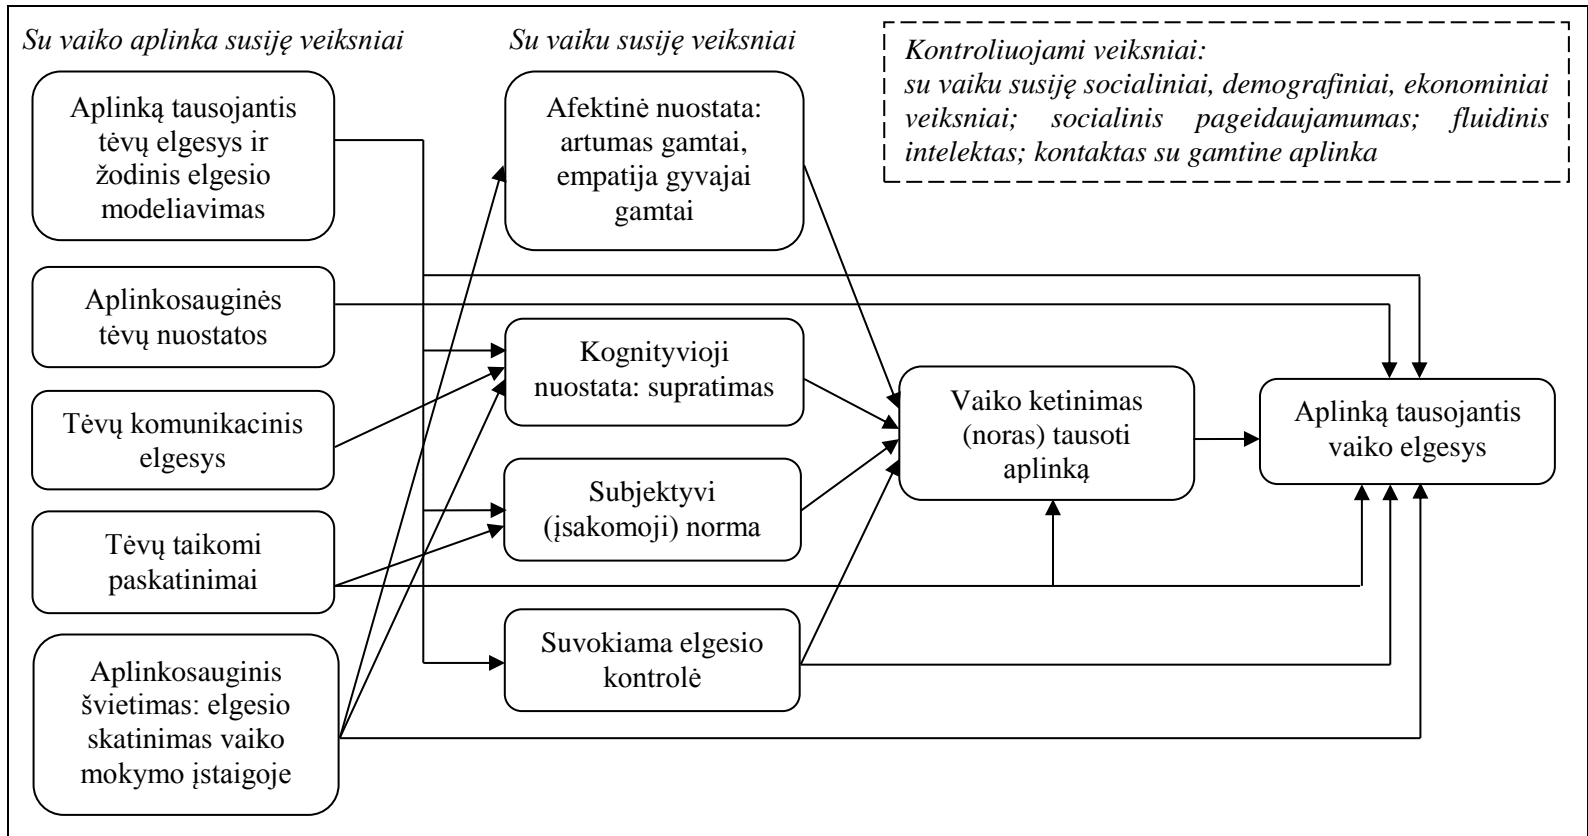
Su vaiko aplinka susiję veiksniai

Su vaiku susiję veiksniai

Kontroliuojami veiksniai: su vaiku susiję socialiniai, demografiniai, ekonominiai veiksniai; socialinis pageidaujamumas; fluidinis intelektas; kontaktas su gamtine aplinka

Aplinką tausojantis tėvų elgesys ir žodinis elgesio modeliavimas

Aplinkosauginės tėvų nuostatos

Tėvų komunikacinis elgesys

Tėvų taikomi paskatinimai

Aplinkosauginis švietimas: elgesio skatinimas vaiko mokymo įstaigoje

Afektinė nuostata: artumas gamtai, empatija gyvajai gamtai

Kognityvioji nuostata: supratimas

Subjektyvi (įsakomoji) norma

Suvokiama elgesio kontrolė

Vaiko ketinimas (noras) tausoti aplinką

Aplinką tausojantis vaiko elgesys